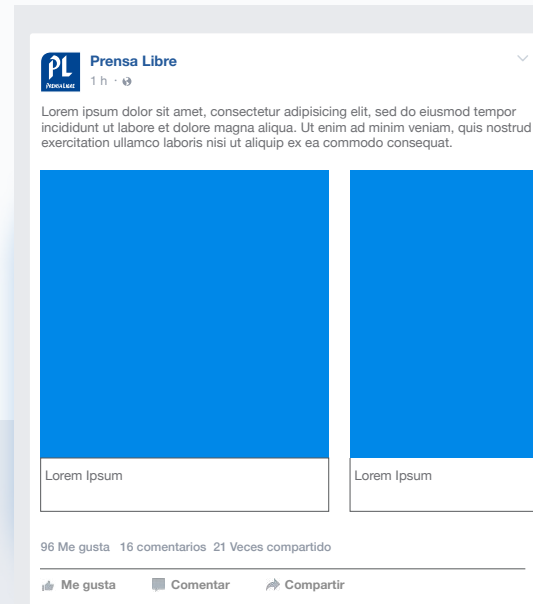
PL
PRENSA LIBRE

Prensa Libre
1 h ·

Lorem ipsum dolor sit amet, consectetur adipisicing elit, sed do eiusmod tempor incididunt ut labore et dolore magna aliqua. Ut enim ad minim veniam, quis nostrud exercitation ullamco laboris nisi ut aliquip ex ea commodo consequat.

Lorem Ipsum

Lorem Ipsum

96 Me gusta 16 comentarios 21 Veces compartido

Me gusta Comentar Compartir